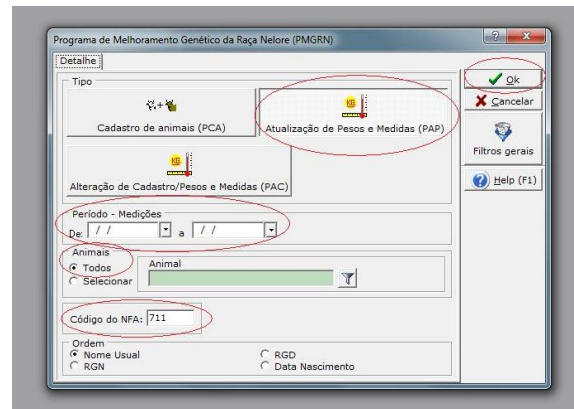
Programa de Melhoramento Genético da Raça Nelore (PMGRN)

Detalhe

Tipo

Cadastro de animais (PCA)

KG

Atualização de Pesos e Medidas (PAP)

KG

Alteração de Cadastro/Pesos e Medidas (PAC)

Período - Medições

De: / / a / /

Animais

Todos

Selecionar

Animal

Código do NFA: 711

Ordem

Nome Usual

RGN

RGD

Data Nascimento

Ok

Cancelar

Filtros gerais

Help (F1)